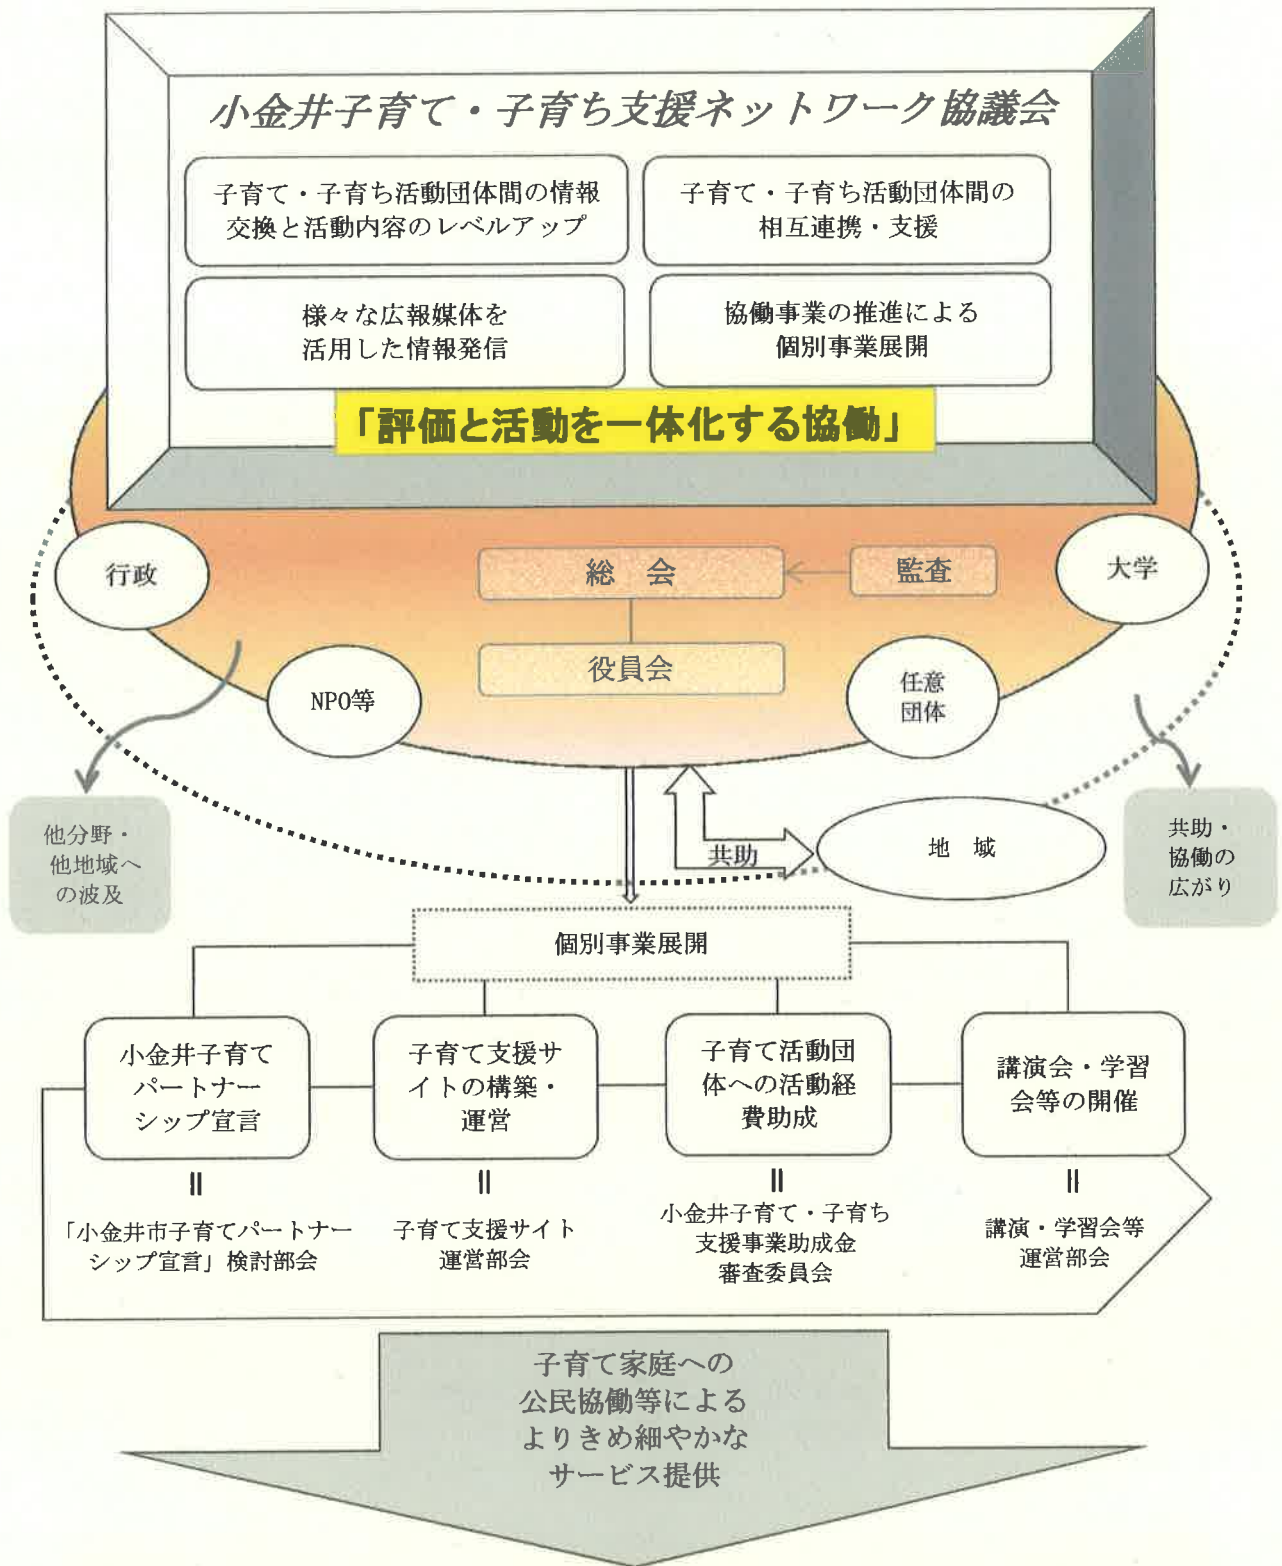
小金井子育て・子育ち支援ネットワーク協議会

子育て・子育ち活動団体間の情報交換と活動内容のレベルアップ

子育て・子育ち活動団体間の相互連携・支援

様々な広報媒体を活用した情報発信

協働事業の推進による個別事業展開

「評価と活動を一体化する協働」

行政

総　会

監査

大学

役員会

NPO等

任意団体

他分野・他地域への波及

共助

地　域

共助・協働の広がり

個別事業展開

小金井子育てパートナーシップ宣言

子育て支援サイトの構築・運営

子育て活動団体への活動経費助成

講演会・学習会等の開催

＝

「小金井市子育てパートナーシップ宣言」検討部会

＝

子育て支援サイト運営部会

＝

小金井子育て・子育ち支援事業助成金審査委員会

＝

講演・学習会等運営部会

子育て家庭への公民協働等によるよりきめ細やかなサービス提供